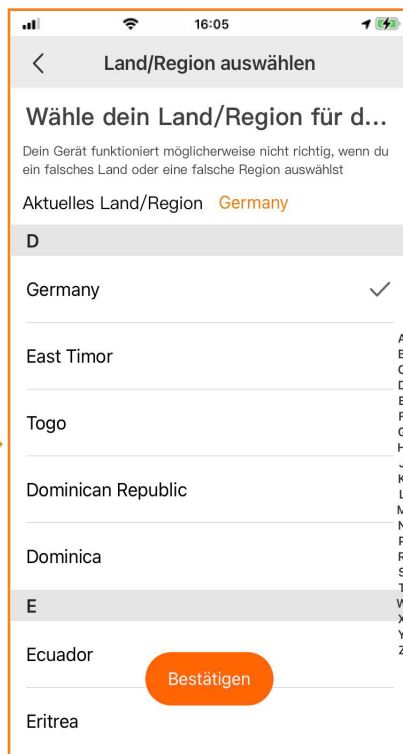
16:05

Land/Region auswählen

Wähle dein Land/Region für d...

Dein Gerät funktioniert möglicherweise nicht richtig, wenn du ein falsches Land oder eine falsche Region auswählst

Aktuelles Land/Region Germany

D

Germany

East Timor

Togo

Dominican Republic

Dominica

E

Ecuador

Eritrea

Bestätigen

A
B
C
D
E
F
G
H
J
K
L
M
N
P
R
S
T
W
X
Y
Z